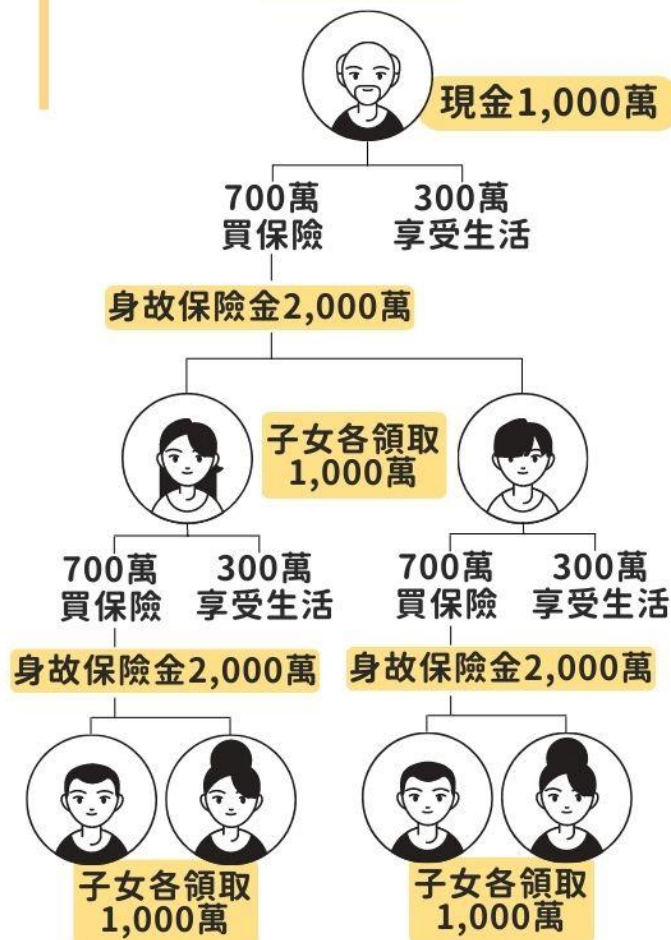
現金1,000萬

700萬
買保險

300萬
享受生活

身故保險金2,000萬

子女各領取
1,000萬

700萬
買保險

300萬
享受生活

身故保險金2,000萬

700萬
買保險

300萬
享受生活

身故保險金2,000萬

子女各領取
1,000萬

子女各領取
1,000萬